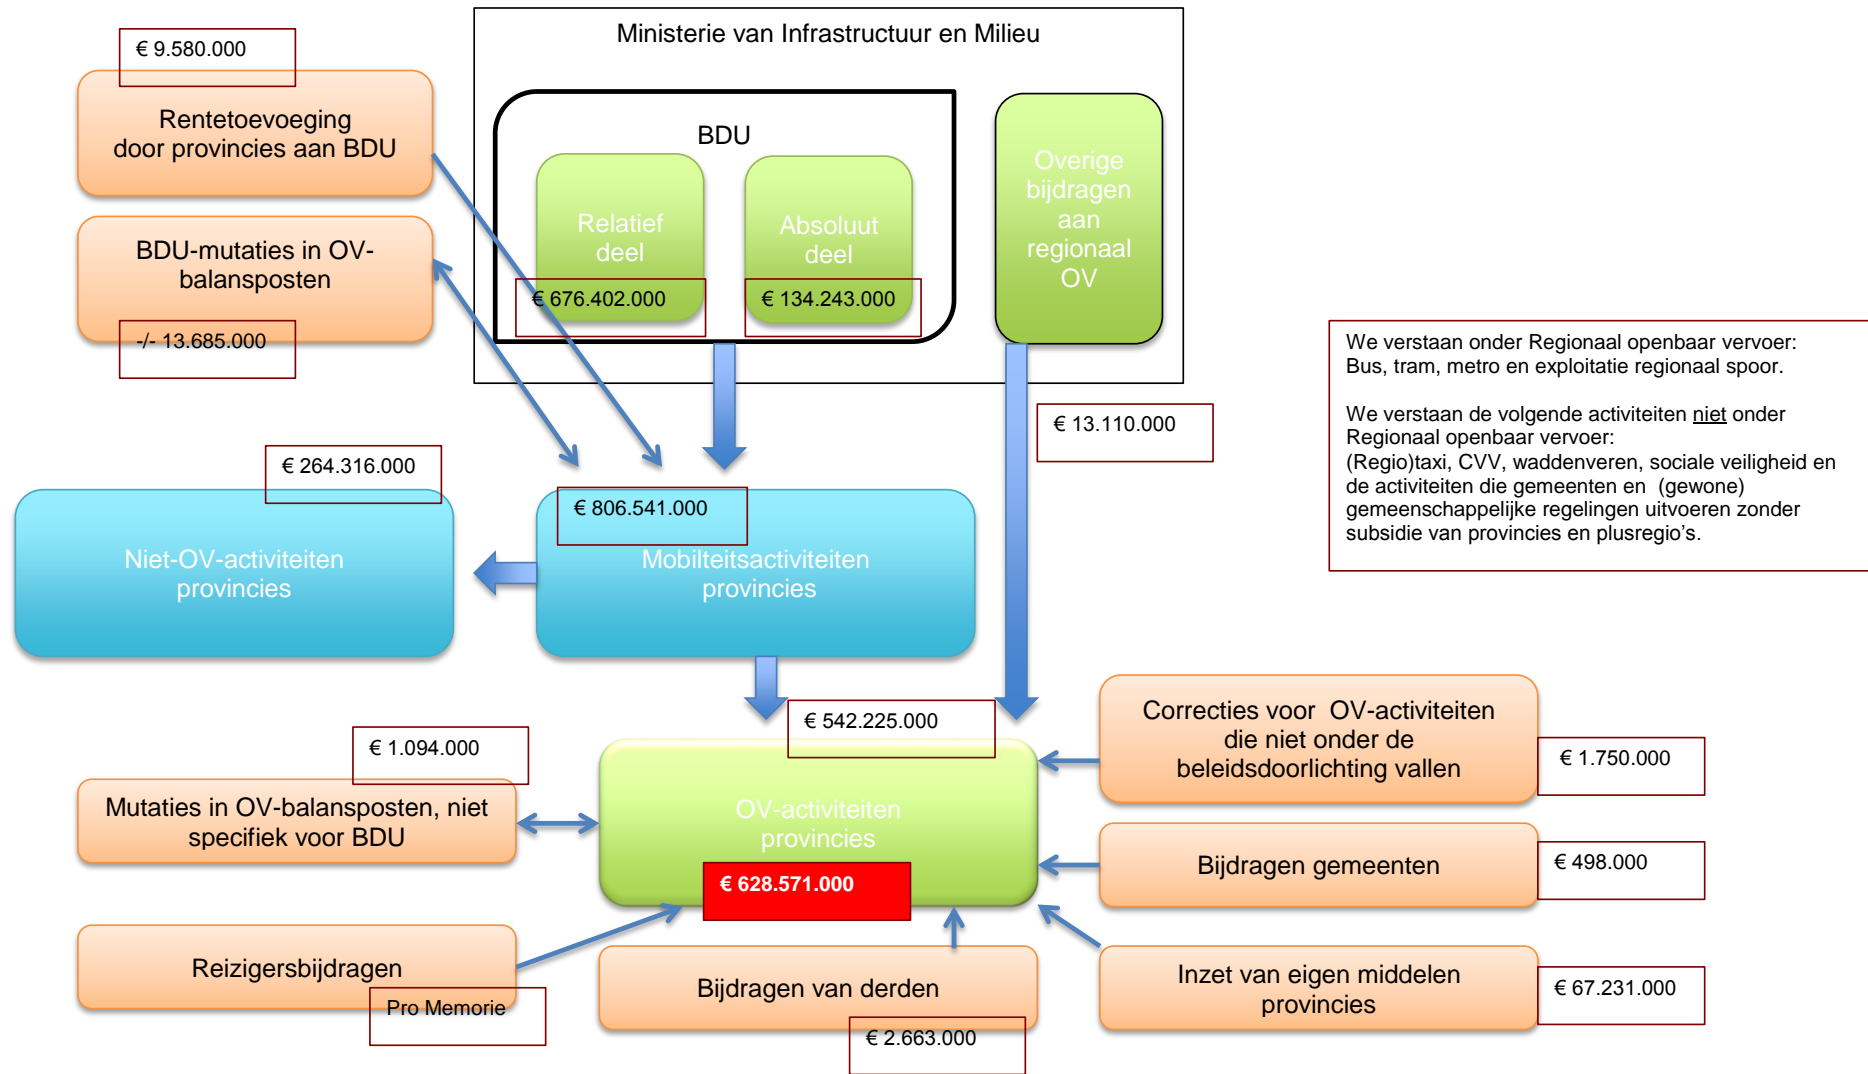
€ 9.580.000

Rentetoevoeging door provincies aan BDU

BDU-mutaties in OV-balansposten

-/- 13.685.000

Ministerie van Infrastructuur en Milieu

BDU

Relatief deel

€ 676.402.000

Absoluut deel

€ 134.243.000

Overige bijdragen aan regionaal OV

We verstaan onder Regionaal openbaar vervoer: Bus, tram, metro en exploitatie regionaal spoor.

We verstaan de volgende activiteiten niet onder Regionaal openbaar vervoer: (Regio)taxi, CVV, waddenveren, sociale veiligheid en de activiteiten die gemeenten en (gewone) gemeenschappelijke regelingen uitvoeren zonder subsidie van provincies en plusregio's.

€ 13.110.000

€ 264.316.000

Niet-OV-activiteiten provincies

€ 806.541.000

Mobilteitsactiviteiten provincies

€ 542.225.000

€ 1.094.000

Mutaties in OV-balansposten, niet specifiek voor BDU

OV-activiteiten provincies

€ 628.571.000

Correcties voor OV-activiteiten die niet onder de beleidsdoorlichting vallen

€ 1.750.000

Bijdragen gemeenten

€ 498.000

Reizigersbijdragen

Pro Memorie

Bijdragen van derden

€ 2.663.000

Inzet van eigen middelen provincies

€ 67.231.000